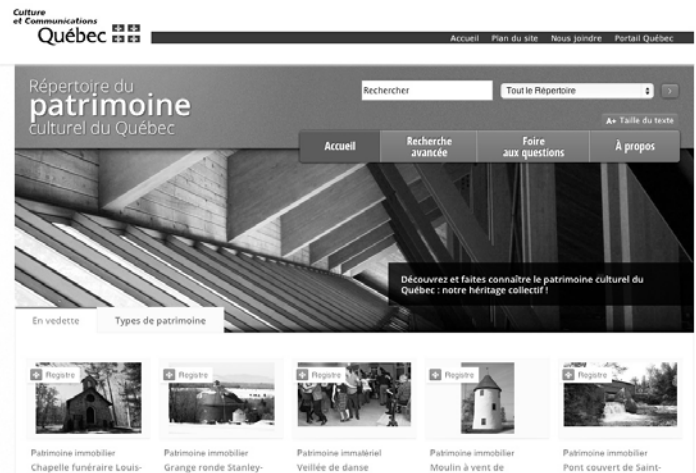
Culture et Communications
Québec

Accueil Plan du site Nous joindre Portail Québec

Répertoire du
patrimoine
culturel du Québec

Rechercher
Tout le Répertoire

A+ Taille du texte

Accueil
Recherche avancée
Foire aux questions
À propos

Découvrez et faites connaître le patrimoine culturel du Québec : notre héritage collectif !

En vedette
Types de patrimoine

Registre
Patrimoine immobilier
Chapelle funéraire Louis-

Registre
Patrimoine immobilier
Grange ronde Stanley-

Registre
Patrimoine immatériel
Veillée de danse

Registre
Patrimoine immobilier
Moulin à vent de

Registre
Patrimoine immobilier
Pont couvert de Saint-